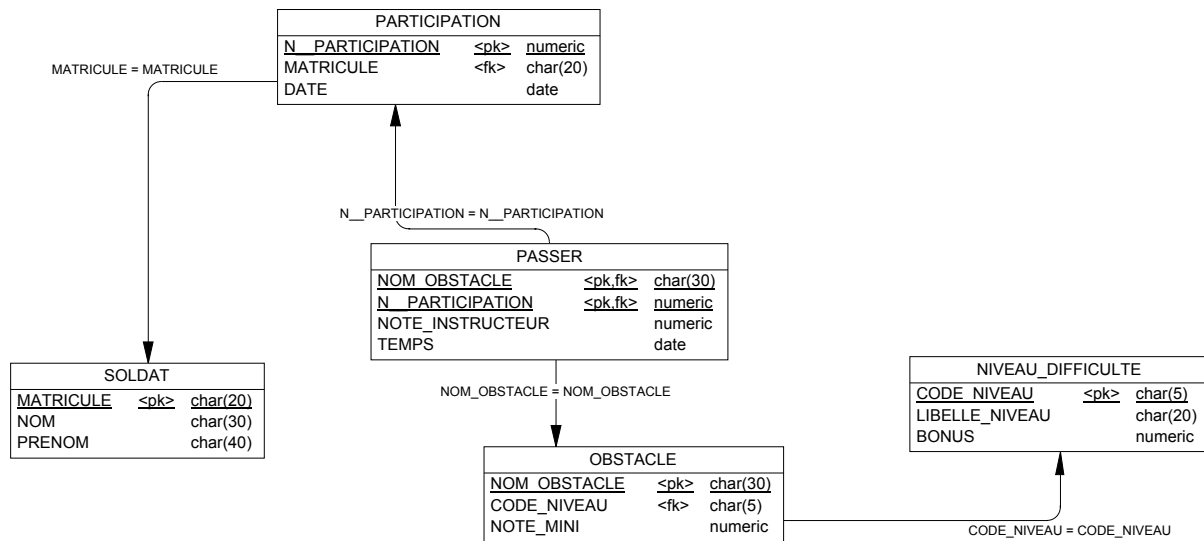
PARTICIPATION

| N__PARTICIPATION | <pk> | numeric |
|---|---|---|
| MATRICULE | <fk> | char(20) |
| DATE | | date |

MATRICULE = MATRICULE

N__PARTICIPATION = N__PARTICIPATION

PASSER

| NOM_OBSTACLE | <pk,fk> | char(30) |
|---|---|---|
| N__PARTICIPATION | <pk,fk> | numeric |
| NOTE_INSTRUCTEUR | | numeric |
| TEMPS | | date |

SOLDAT

| MATRICULE | <pk> | char(20) |
|---|---|---|
| NOM | | char(30) |
| PRENOM | | char(40) |

NOM_OBSTACLE = NOM_OBSTACLE

NIVEAU_DIFFICULTE

| CODE_NIVEAU | <pk> | char(5) |
|---|---|---|
| LIBELLE_NIVEAU | | char(20) |
| BONUS | | numeric |

OBSTACLE

| NOM_OBSTACLE | <pk> | char(30) |
|---|---|---|
| CODE_NIVEAU | <fk> | char(5) |
| NOTE_MINI | | numeric |

CODE_NIVEAU = CODE_NIVEAU